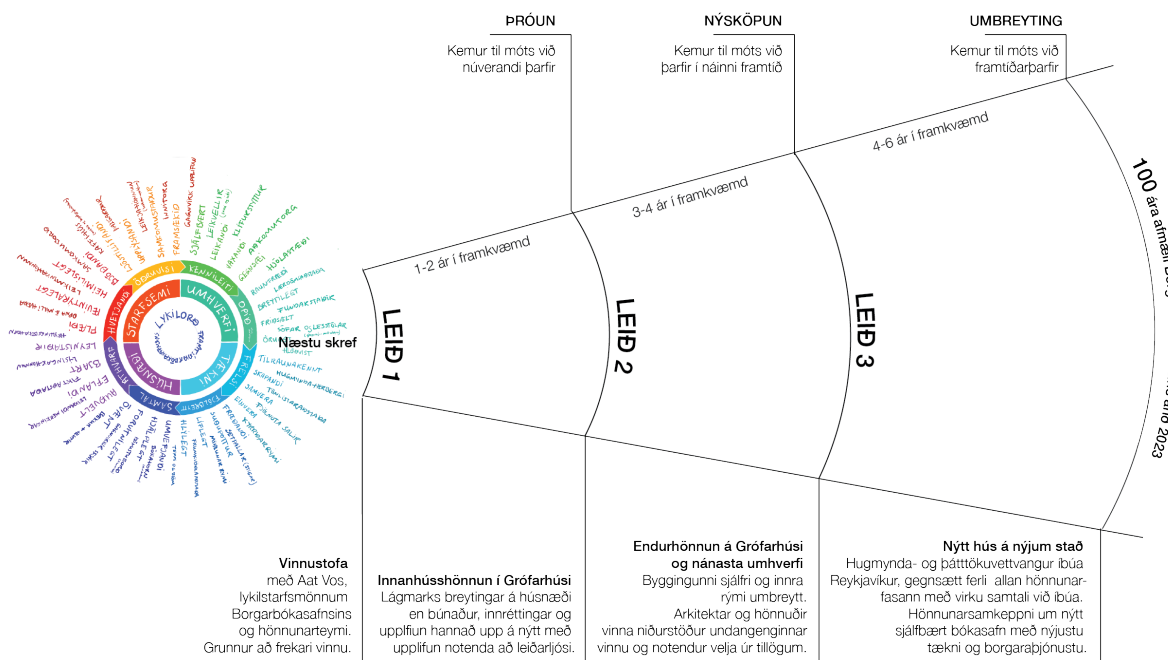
ÞRÓUN
Kemur til móts við núverandi þarfir

NÝSKÖPUN
Kemur til móts við þarfir í náinni framtíð

UMBREYTING
Kemur til móts við framtíðarþarfir

1-2 ár í framkvæmd

3-4 ár í framkvæmd

4-6 ár í framkvæmd

100 ára afmæli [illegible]

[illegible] árið 2023

LEIÐ 1

LEIÐ 2

LEIÐ 3

STARFSEMI
UMHVERFI
TÆKNI
HÚSNÆÐI
LYKILORÐ
HVETJANDI
SÖGULEGT
KENNILEITI
OPIÐ
FRÆÐSLA
SAMFÉLAG
AÐGENGI

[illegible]

Næstu skref

Vinnustofa
með Aat Vos, lykilstarfsmönnum Borgarbókasafnsins og hönnunarteymi.
Grunnur að frekari vinnu.

Innanhússhönnun í Grófarhúsi
Lágmarks breytingar á húsnæði en búnaður, innréttingar og upplifun hannað upp á nýtt með upplifun notenda að leiðarljósi.

Endurhönnun á Grófarhúsi og nánasta umhverfi
Byggingunni sjálfri og innra rými umbreytt.
Arkitektar og hönnuðir vinna niðurstöður undangenginnar vinnu og notendur velja úr tillögum.

Nýtt hús á nýjum stað
Hugmynda- og þátttökuvettvangur íbúa Reykjavíkur, gegnsætt ferli allan hönnunarfasann með virku samtali við íbúa.
Hönnunarsamkeppni um nýtt sjálfbært bókasafn með nýjustu tækni og borgaraþjónustu.